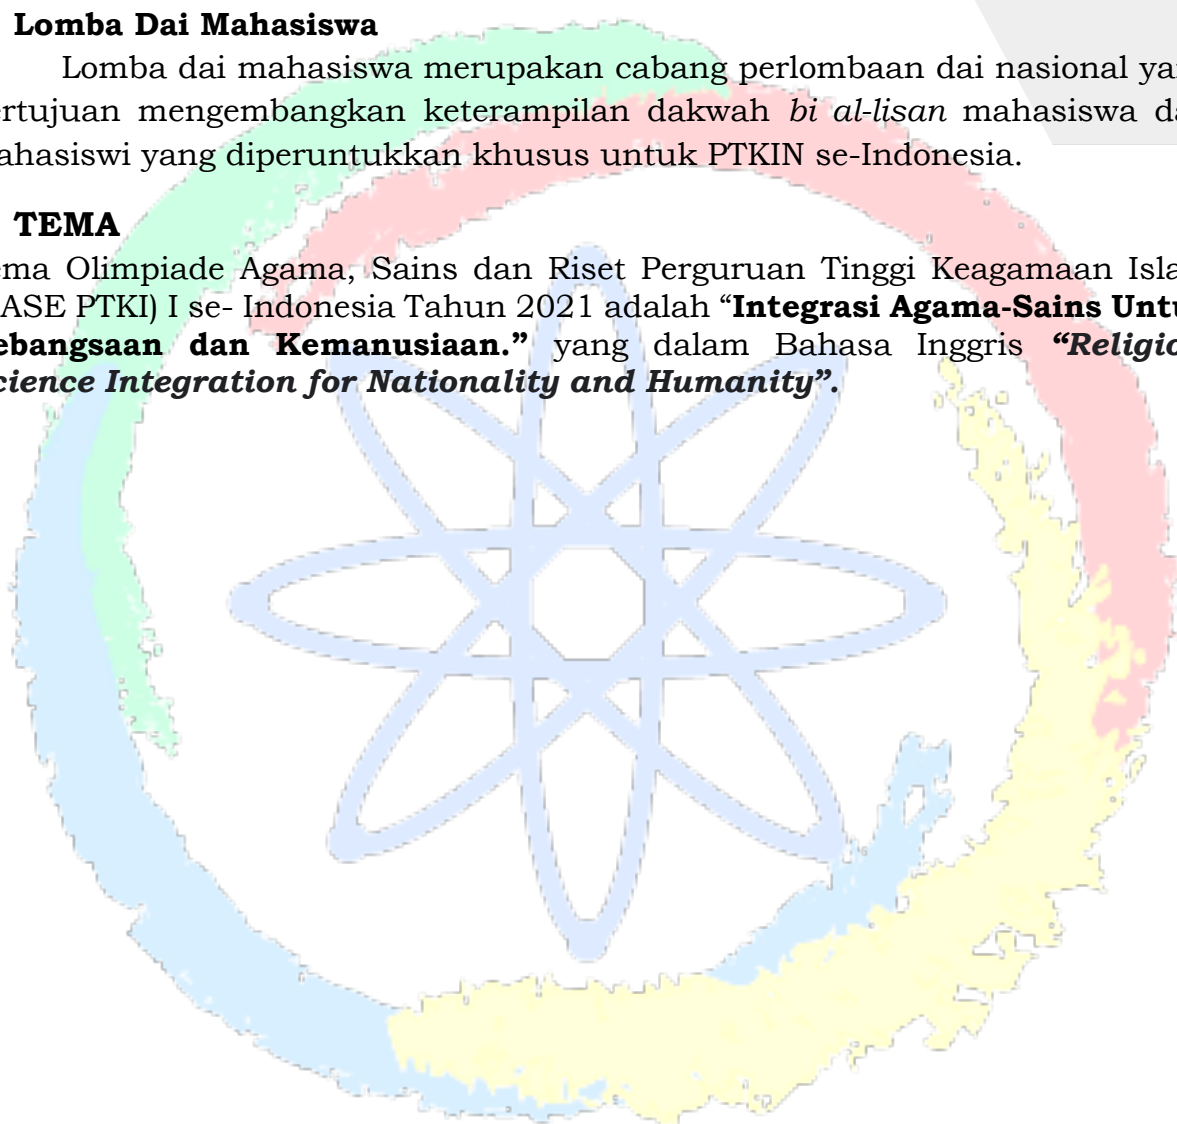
Lomba Dai Mahasiswa

Lomba dai mahasiswa merupakan cabang perlombaan dai nasional ya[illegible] rtujuan mengembangkan keterampilan dakwah *bi al-lisan* mahasiswa da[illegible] ahasiswi yang diperuntukkan khusus untuk PTKIN se-Indonesia.

TEMA

ma Olimpiade Agama, Sains dan Riset Perguruan Tinggi Keagamaan Isla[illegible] ASE PTKI) I se- Indonesia Tahun 2021 adalah "**Integrasi Agama-Sains Untu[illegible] ebangsaan dan Kemanusiaan."** yang dalam Bahasa Inggris ***"Religio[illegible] cience Integration for Nationality and Humanity".***